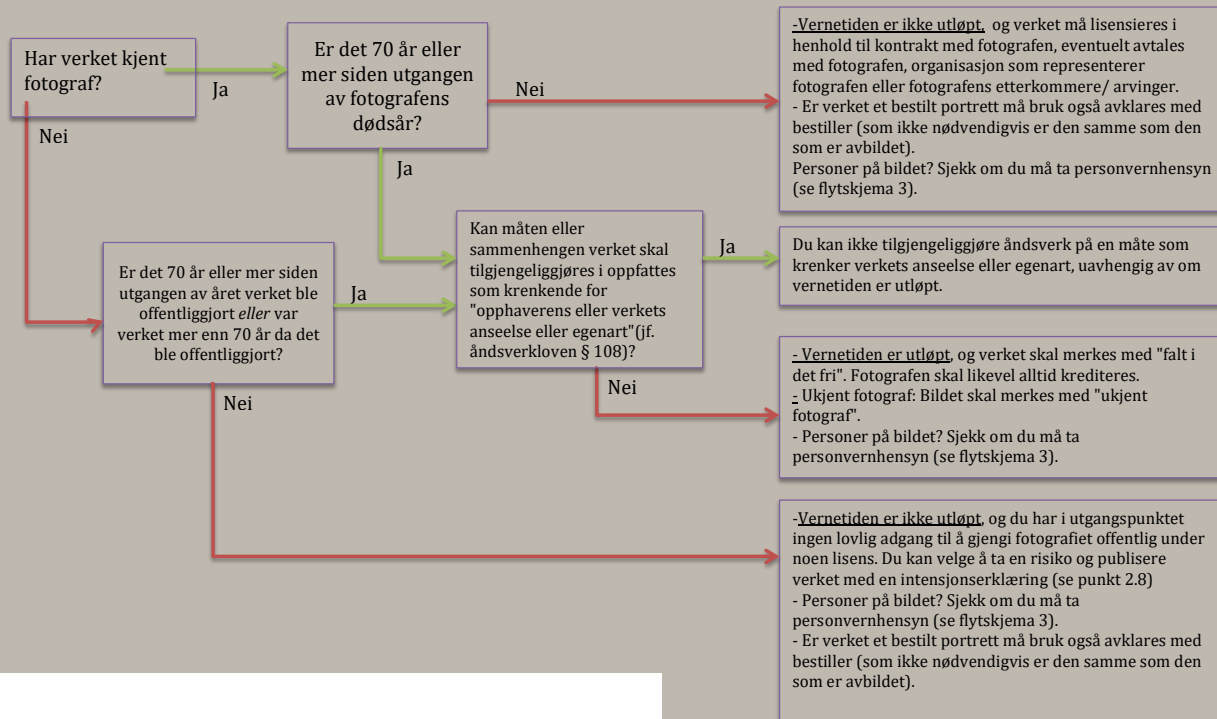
Har verket kjent fotograf?

Ja

Nei

Er det 70 år eller mer siden utgangen av fotografens dødsår?

Nei

-Vernetiden er ikke utløpt, og verket må lisensieres i henhold til kontrakt med fotografen, eventuelt avtales med fotografen, organisasjon som representerer fotografen eller fotografens etterkommere/ arvinger.
- Er verket et bestilt portrett må bruk også avklares med bestiller (som ikke nødvendigvis er den samme som den som er avbildet).
Personer på bildet? Sjekk om du må ta personvernhensyn (se flytskjema 3).

Ja

Er det 70 år eller mer siden utgangen av året verket ble offentliggjort *eller* var verket mer enn 70 år da det ble offentliggjort?

Ja

Kan måten eller sammenhengen verket skal tilgjengeliggjøres i oppfattes som krenkende for "opphaverens eller verkets anseelse eller egenart"(jf. åndsverkloven § 108)?

Ja

Du kan ikke tilgjengeliggjøre åndsverk på en måte som krenker verkets anseelse eller egenart, uavhengig av om vernetiden er utløpt.

Nei

- Vernetiden er utløpt, og verket skal merkes med "falt i det fri". Fotografen skal likevel alltid krediteres.
- Ukjent fotograf: Bildet skal merkes med "ukjent fotograf".
- Personer på bildet? Sjekk om du må ta personvernhensyn (se flytskjema 3).

Nei

-Vernetiden er ikke utløpt, og du har i utgangspunktet ingen lovlig adgang til å gjengi fotografiet offentlig under noen lisens. Du kan velge å ta en risiko og publisere verket med en intensjonserklæring (se punkt 2.8)
- Personer på bildet? Sjekk om du må ta personvernhensyn (se flytskjema 3).
- Er verket et bestilt portrett må bruk også avklares med bestiller (som ikke nødvendigvis er den samme som den som er avbildet).